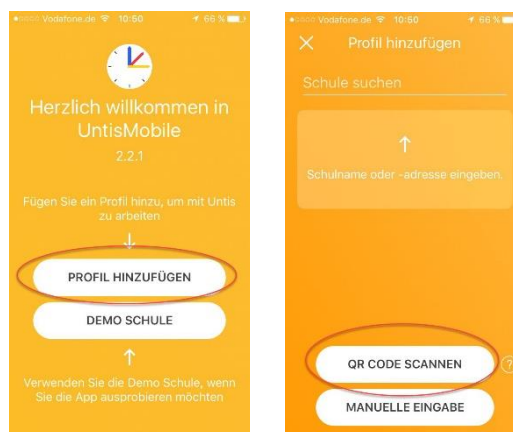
Vodafone.de 10:50 66 %

Herzlich willkommen in UntisMobile

2.2.1

Fügen Sie ein Profil hinzu, um mit Untis zu arbeiten

↓

PROFIL HINZUFÜGEN

DEMO SCHULE

↑

Verwenden Sie die Demo Schule, wenn Sie die App ausprobieren möchten

Vodafone.de 10:50 66 %

×

Profil hinzufügen

Schule suchen

↑

Schulname oder -adresse eingeben.

QR CODE SCANNEN

?

MANUELLE EINGABE